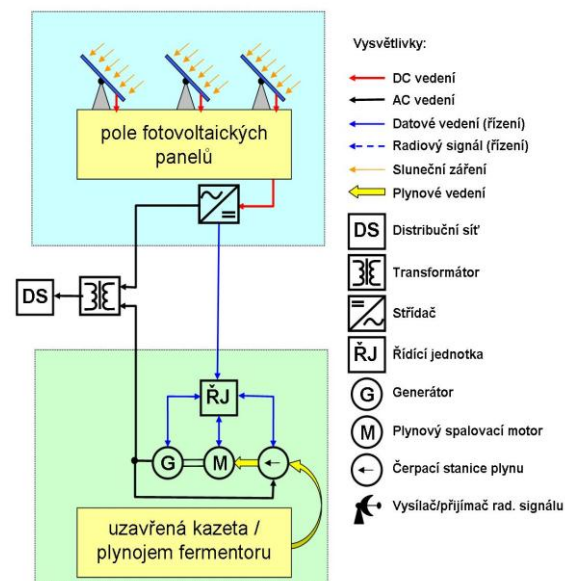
pole fotovoltaických panelů

DS

ŘJ

G

M

uzavřená kazeta / plynojem fermentoru

Vysvětlivky:

DC vedení

AC vedení

Datové vedení (řízení)

Radiový signál (řízení)

Sluneční záření

Plynové vedení

DS Distribuční síť

Transformátor

Střídač

ŘJ Řídící jednotka

G Generátor

M Plynový spalovací motor

Čerpací stanice plynu

Vysílač/přijímač rad. signálu